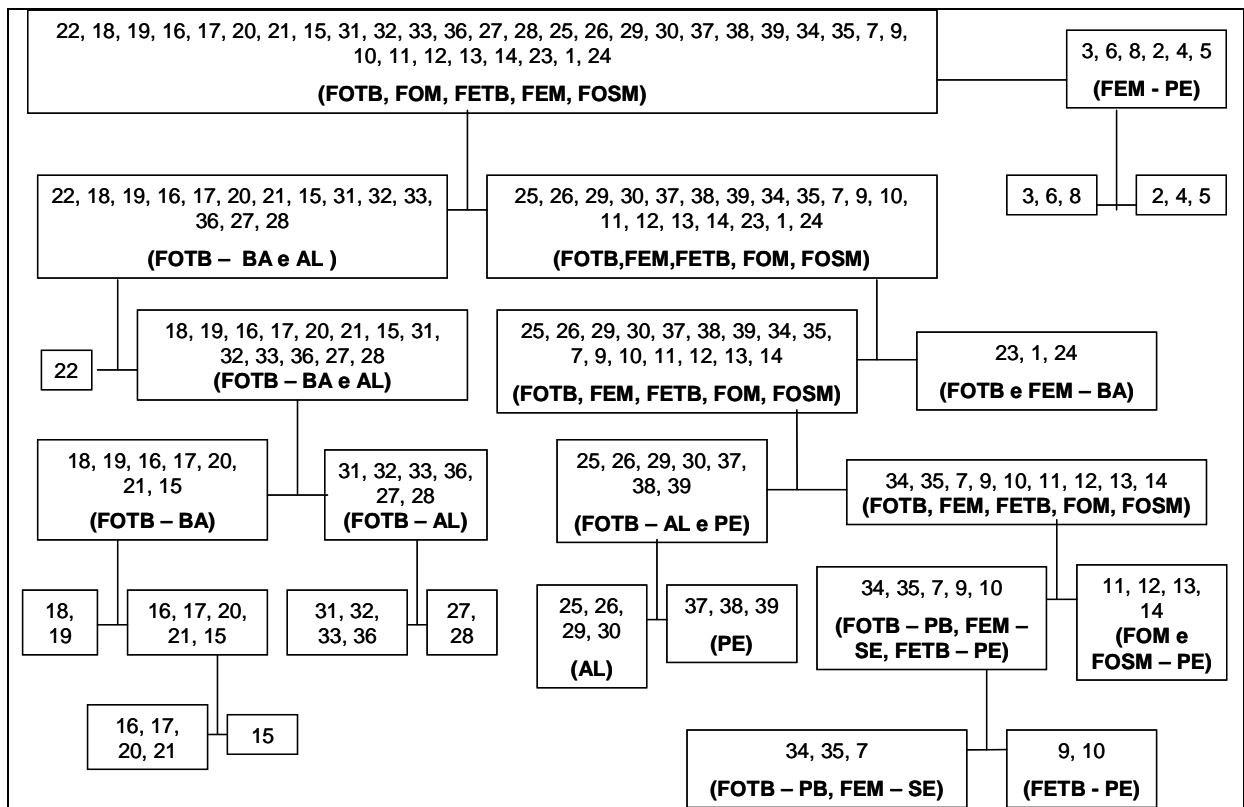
22, 18, 19, 16, 17, 20, 21, 15, 31, 32, 33, 36, 27, 28, 25, 26, 29, 30, 37, 38, 39, 34, 35, 7, 9, 10, 11, 12, 13, 14, 23, 1, 24
(FOTB, FOM, FETB, FEM, FOSM)

3, 6, 8, 2, 4, 5
(FEM - PE)

3, 6, 8

2, 4, 5

22, 18, 19, 16, 17, 20, 21, 15, 31, 32, 33, 36, 27, 28
(FOTB – BA e AL )

25, 26, 29, 30, 37, 38, 39, 34, 35, 7, 9, 10, 11, 12, 13, 14, 23, 1, 24
(FOTB,FEM,FETB, FOM, FOSM)

22

18, 19, 16, 17, 20, 21, 15, 31, 32, 33, 36, 27, 28
(FOTB – BA e AL)

25, 26, 29, 30, 37, 38, 39, 34, 35, 7, 9, 10, 11, 12, 13, 14
(FOTB, FEM, FETB, FOM, FOSM)

23, 1, 24
(FOTB e FEM – BA)

18, 19, 16, 17, 20, 21, 15
(FOTB – BA)

31, 32, 33, 36, 27, 28
(FOTB – AL)

25, 26, 29, 30, 37, 38, 39
(FOTB – AL e PE)

34, 35, 7, 9, 10, 11, 12, 13, 14
(FOTB, FEM, FETB, FOM, FOSM)

18, 19

16, 17, 20, 21, 15

31, 32, 33, 36

27, 28

25, 26, 29, 30
(AL)

37, 38, 39
(PE)

34, 35, 7, 9, 10
(FOTB – PB, FEM – SE, FETB – PE)

11, 12, 13, 14
(FOM e FOSM – PE)

16, 17, 20, 21

15

34, 35, 7
(FOTB – PB, FEM – SE)

9, 10
(FETB - PE)